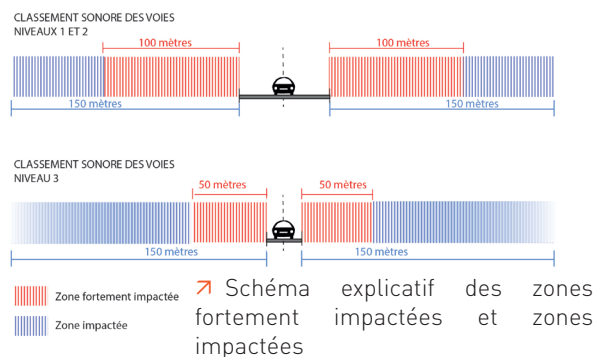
CLASSEMENT SONORE DES VOIES
NIVEAUX 1 ET 2

100 mètres

100 mètres

150 mètres

150 mètres

CLASSEMENT SONORE DES VOIES
NIVEAU 3

50 mètres

50 mètres

150 mètres

150 mètres

Zone fortement impactée

Zone impactée

↗ Schéma explicatif des zones fortement impactées et zones impactées